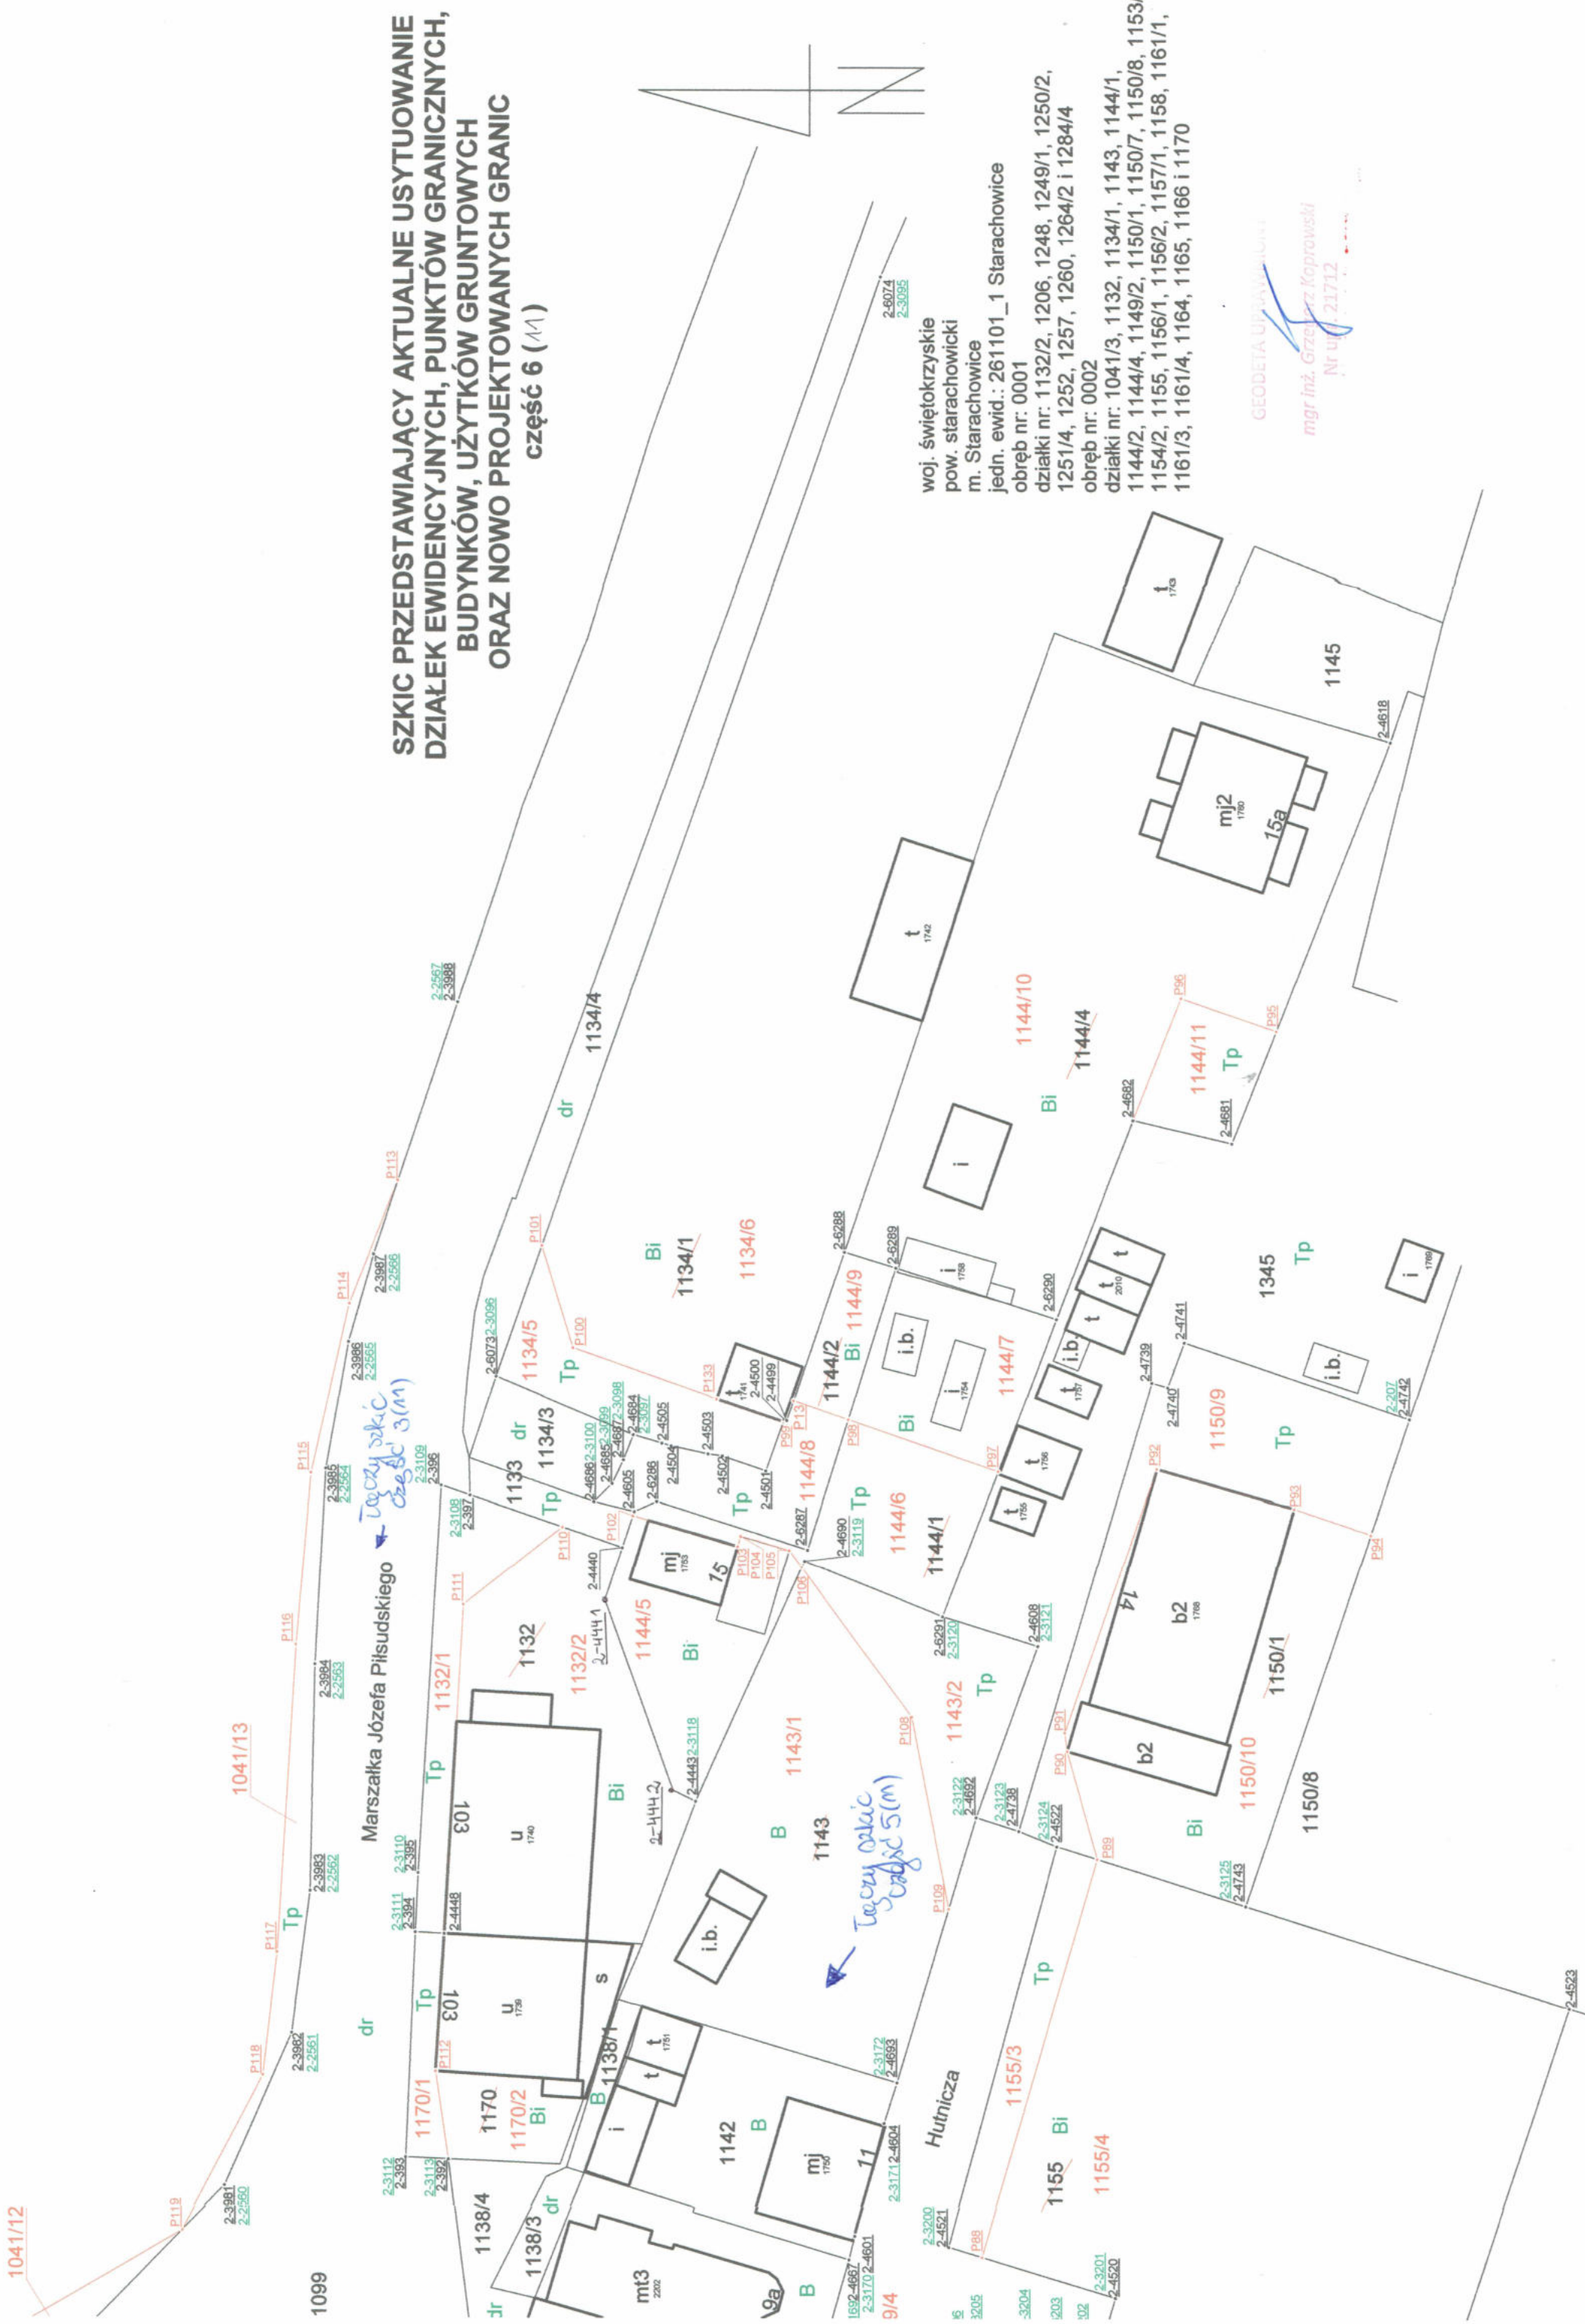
SZKIC PRZEDSTAWIAJĄCY AKTUALNE USYTUOWANIE DZIAŁEK EWIDENCYJNYCH, PUNKTÓW GRANICZNYCH, BUDYNKÓW, UŻYTKÓW GRUNTOWYCH ORAZ NOWO PROJEKTOWANYCH GRANIC
część 6 (11)

woj. świętokrzyskie
pow. starachowicki
m. Starachowice
jedn. ewid.: 261101_1 Starachowice
obręb nr: 0001
działki nr: 1132/2, 1206, 1248, 1249/1, 1250/2, 1251/4, 1252, 1257, 1260, 1264/2 i 1284/4
obręb nr: 0002
działki nr: 1041/3, 1132, 1134/1, 1143, 1144/1, 1144/2, 1144/4, 1149/2, 1150/1, 1150/7, 1150/8, 1153/ 1154/2, 1155, 1156/1, 1156/2, 1157/1, 1158, 1161/1, 1161/3, 1161/4, 1164, 1165, 1166 i 1170

GEODETA UPRAWNIONY
mgr inż. Grzegorz Koprowski
Nr upr. 21712

Marszałka Józefa Piłsudskiego
Hutnicza

łączy szkic część 3(11)
łączy szkic część 5(11)

1041/12 1041/13 1099 1134/4 1134/1 1134/6 1134/5 1134/3 1133 1132 1132/1 1132/2 1144/5 1144/2 1144/9 1144/7 1144/8 1144/6 1144/1 1144/10 1144/4 1144/11 1145 1345 1150/9 1150/1 1150/10 1150/8 1143/1 1143 1143/2 1170/1 1170 1170/2 1138/4 1138/3 1138/1 1142 1155/3 1155 1155/4 9/4

dr Tp Bi B

mj 1753 15
mj2 1760 15a
t 1742
t 1743
i
i 1758
i 1754
i 1769
i.b.
t 1741
t 1757
t 1756
t 1755
t 2010
b2 1768 14
b2
u 1740 103
u 1739 103
s
t 1751
i
mj 1750 11
mt3 2202 9a

P88 P89 P90 P91 P92 P93 P94 P95 P96 P97 P98 P99 P100 P101 P102 P103 P104 P105 P106 P108 P109 P110 P111 P112 P113 P114 P115 P116 P117 P118 P119

2-3981 2-2560 2-3982 2-2561 2-3983 2-2562 2-3984 2-2563 2-3985 2-2564 2-3986 2-2565 2-3987 2-2566 2-2567 2-3988 2-6074 2-3095 2-6073 2-3096 2-3109 2-396 2-3108 2-397 2-3110 2-395 2-3111 2-394 2-3112 2-393 2-3113 2-392 2-4448 2-4440 2-4441 2-4442 2-4443 2-3118 2-4686 2-3100 2-4685 2-3099 2-4687 2-3098 2-4684 2-3097 2-4605 2-6286 2-4504 2-4505 2-4503 2-4502 2-4501 2-4500 2-4499 2-6287 2-4690 2-3119 2-6288 2-6289 2-6290 2-6291 2-3120 2-4608 2-3121 2-3122 2-4692 2-3123 2-4738 2-3124 2-4522 2-3125 2-4743 2-4739 2-4740 2-4741 2-207 2-4742 2-4682 2-4681 2-4618 2-3172 2-4693 2-3171 2-4604 2-3170 2-4601 2-4667 2-3200 2-4521 2-3201 2-4520 2-4523 3205 3204 203 202